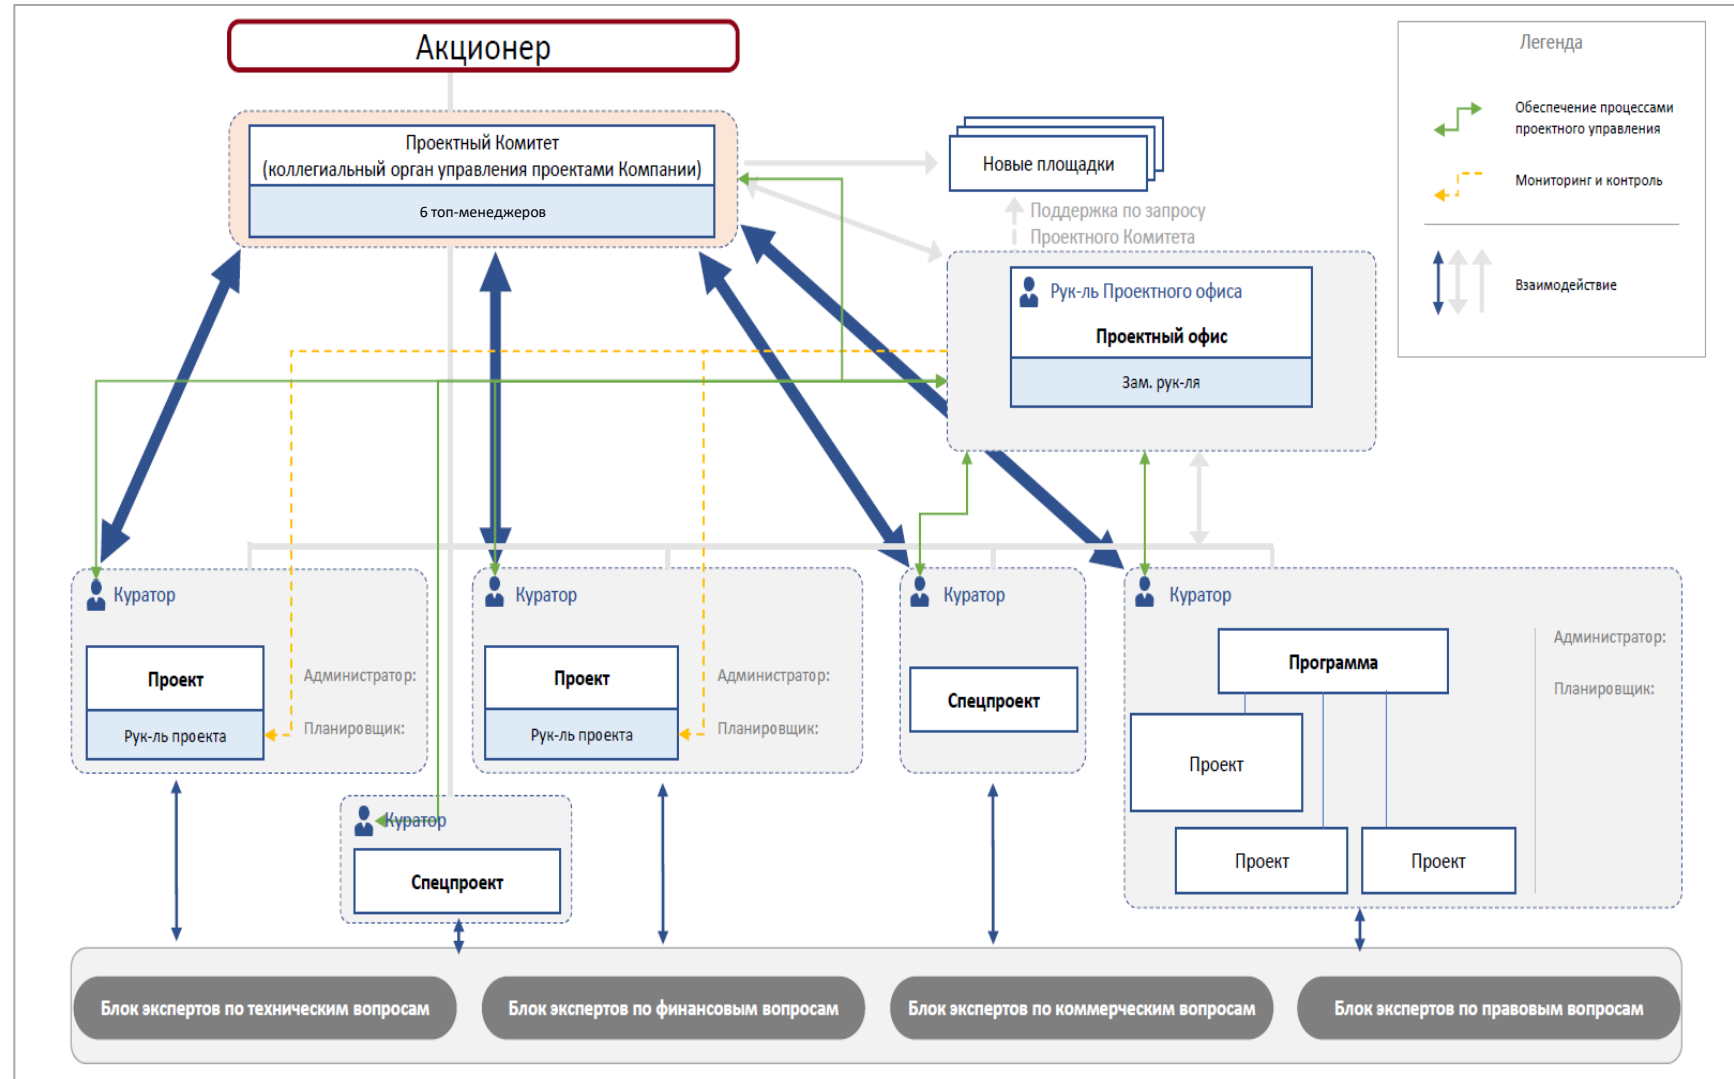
Акционер

Проектный Комитет
(коллегиальный орган управления проектами Компании)

6 топ-менеджеров

Новые площадки

Поддержка по запросу Проектного Комитета

Легенда

Обеспечение процессами проектного управления

Мониторинг и контроль

Взаимодействие

Рук-ль Проектного офиса

Проектный офис

Зам. рук-ля

Куратор

Проект

Рук-ль проекта

Администратор:

Планировщик:

Куратор

Проект

Рук-ль проекта

Администратор:

Планировщик:

Куратор

Спецпроект

Куратор

Программа

Администратор:

Планировщик:

Проект

Проект

Проект

Куратор

Спецпроект

Блок экспертов по техническим вопросам

Блок экспертов по финансовым вопросам

Блок экспертов по коммерческим вопросам

Блок экспертов по правовым вопросам